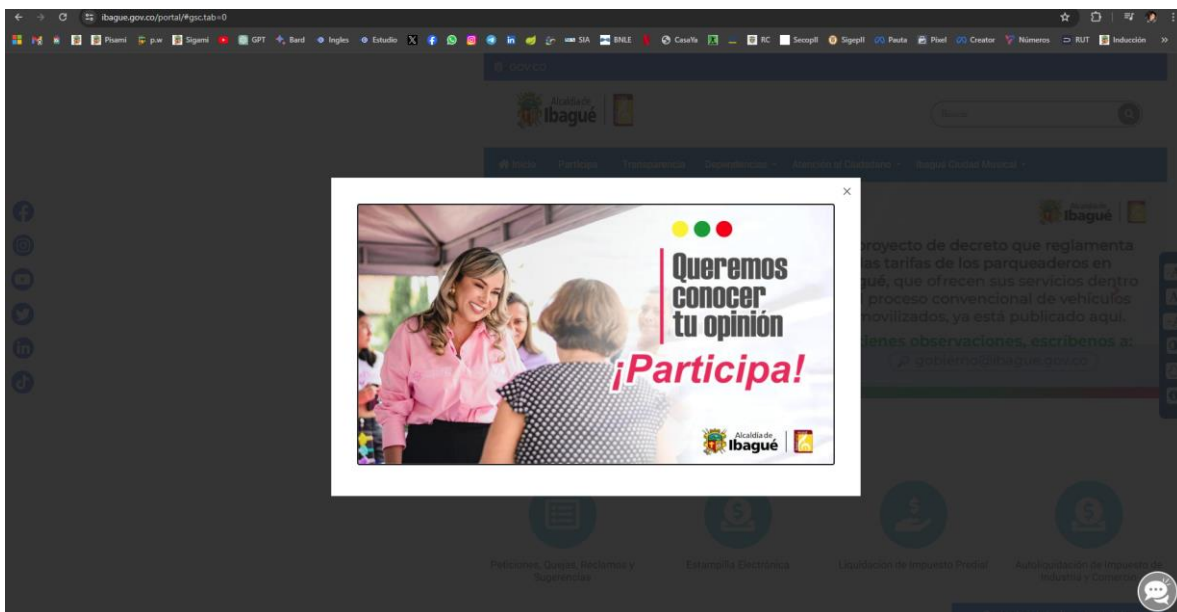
ibague.gov.co/portal/#gsc.tab=0

Pisami p.w Sigami GPT Bard Ingles Estudio SIA BNLE CasaYa RC Secopll Sigepll Pauta Pixel Creator Números RUT Inducción

GOV.CO

Alcaldía de Ibagué

Buscar

Inicio Participa Transparencia Dependencias Atención al Ciudadano Ibagué Ciudad Musical

Alcaldía de Ibagué

proyecto de decreto que reglamenta las tarifas de los parqueaderos en Ibagué, que ofrecen sus servicios dentro del proceso convencional de vehículos inmovilizados, ya está publicado aquí.

Si tienes observaciones, escríbenos a:

gobierno@ibague.gov.co

×

Queremos conocer tu opinión

¡Participa!

Alcaldía de Ibagué

Peticiones, Quejas, Reclamos y Sugerencias

Estampilla Electrónica

Liquidación de Impuesto Predial

Autoliquidación de Impuesto de Industria y Comercio